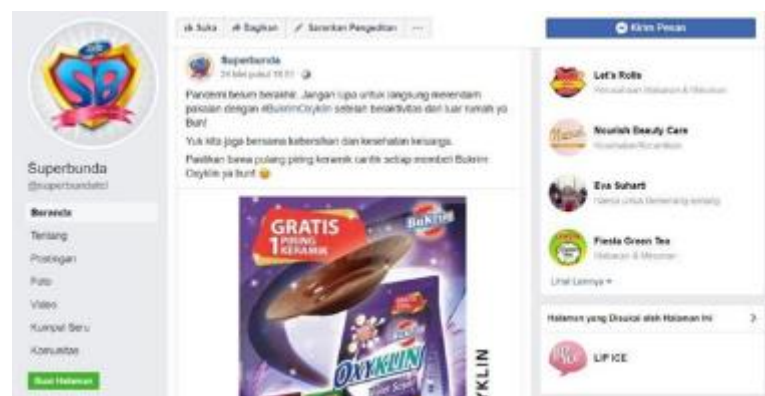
SB

Superbunda
@superbundatci

Beranda
Tentang
Postingan
Foto
Video
Kumpul Seru
Komunitas

Buat Halaman

Suka Bagikan Sarankan Pengeditan ...

Superbunda
24 Mei pukul 19.01

Pandemi belum berakhir. Jangan lupa untuk langsung merendam pakaian dengan #BukrimOxyklin setelah beraktivitas dari luar rumah ya Bun!

Yuk kita jaga bersama kebersihan dan kesehatan keluarga.

Pastikan bawa pulang piring keramik cantik setiap membeli Bukrim Oxyklin ya bun! 😄

GRATIS
1 PIRING KERAMIK
BuKrim
OXYKLIN
OXYKLIN

Kirim Pesan

Let's Rolls
Perusahaan Makanan & Minuman

Nourish Beauty Care
Kosmetik/Kecantikan

Eva Suhart
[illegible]

Fiesta Green Tea
Makanan & Minuman

Lihat Lainnya

Halaman yang Disukai oleh Halaman Ini

LIP ICE